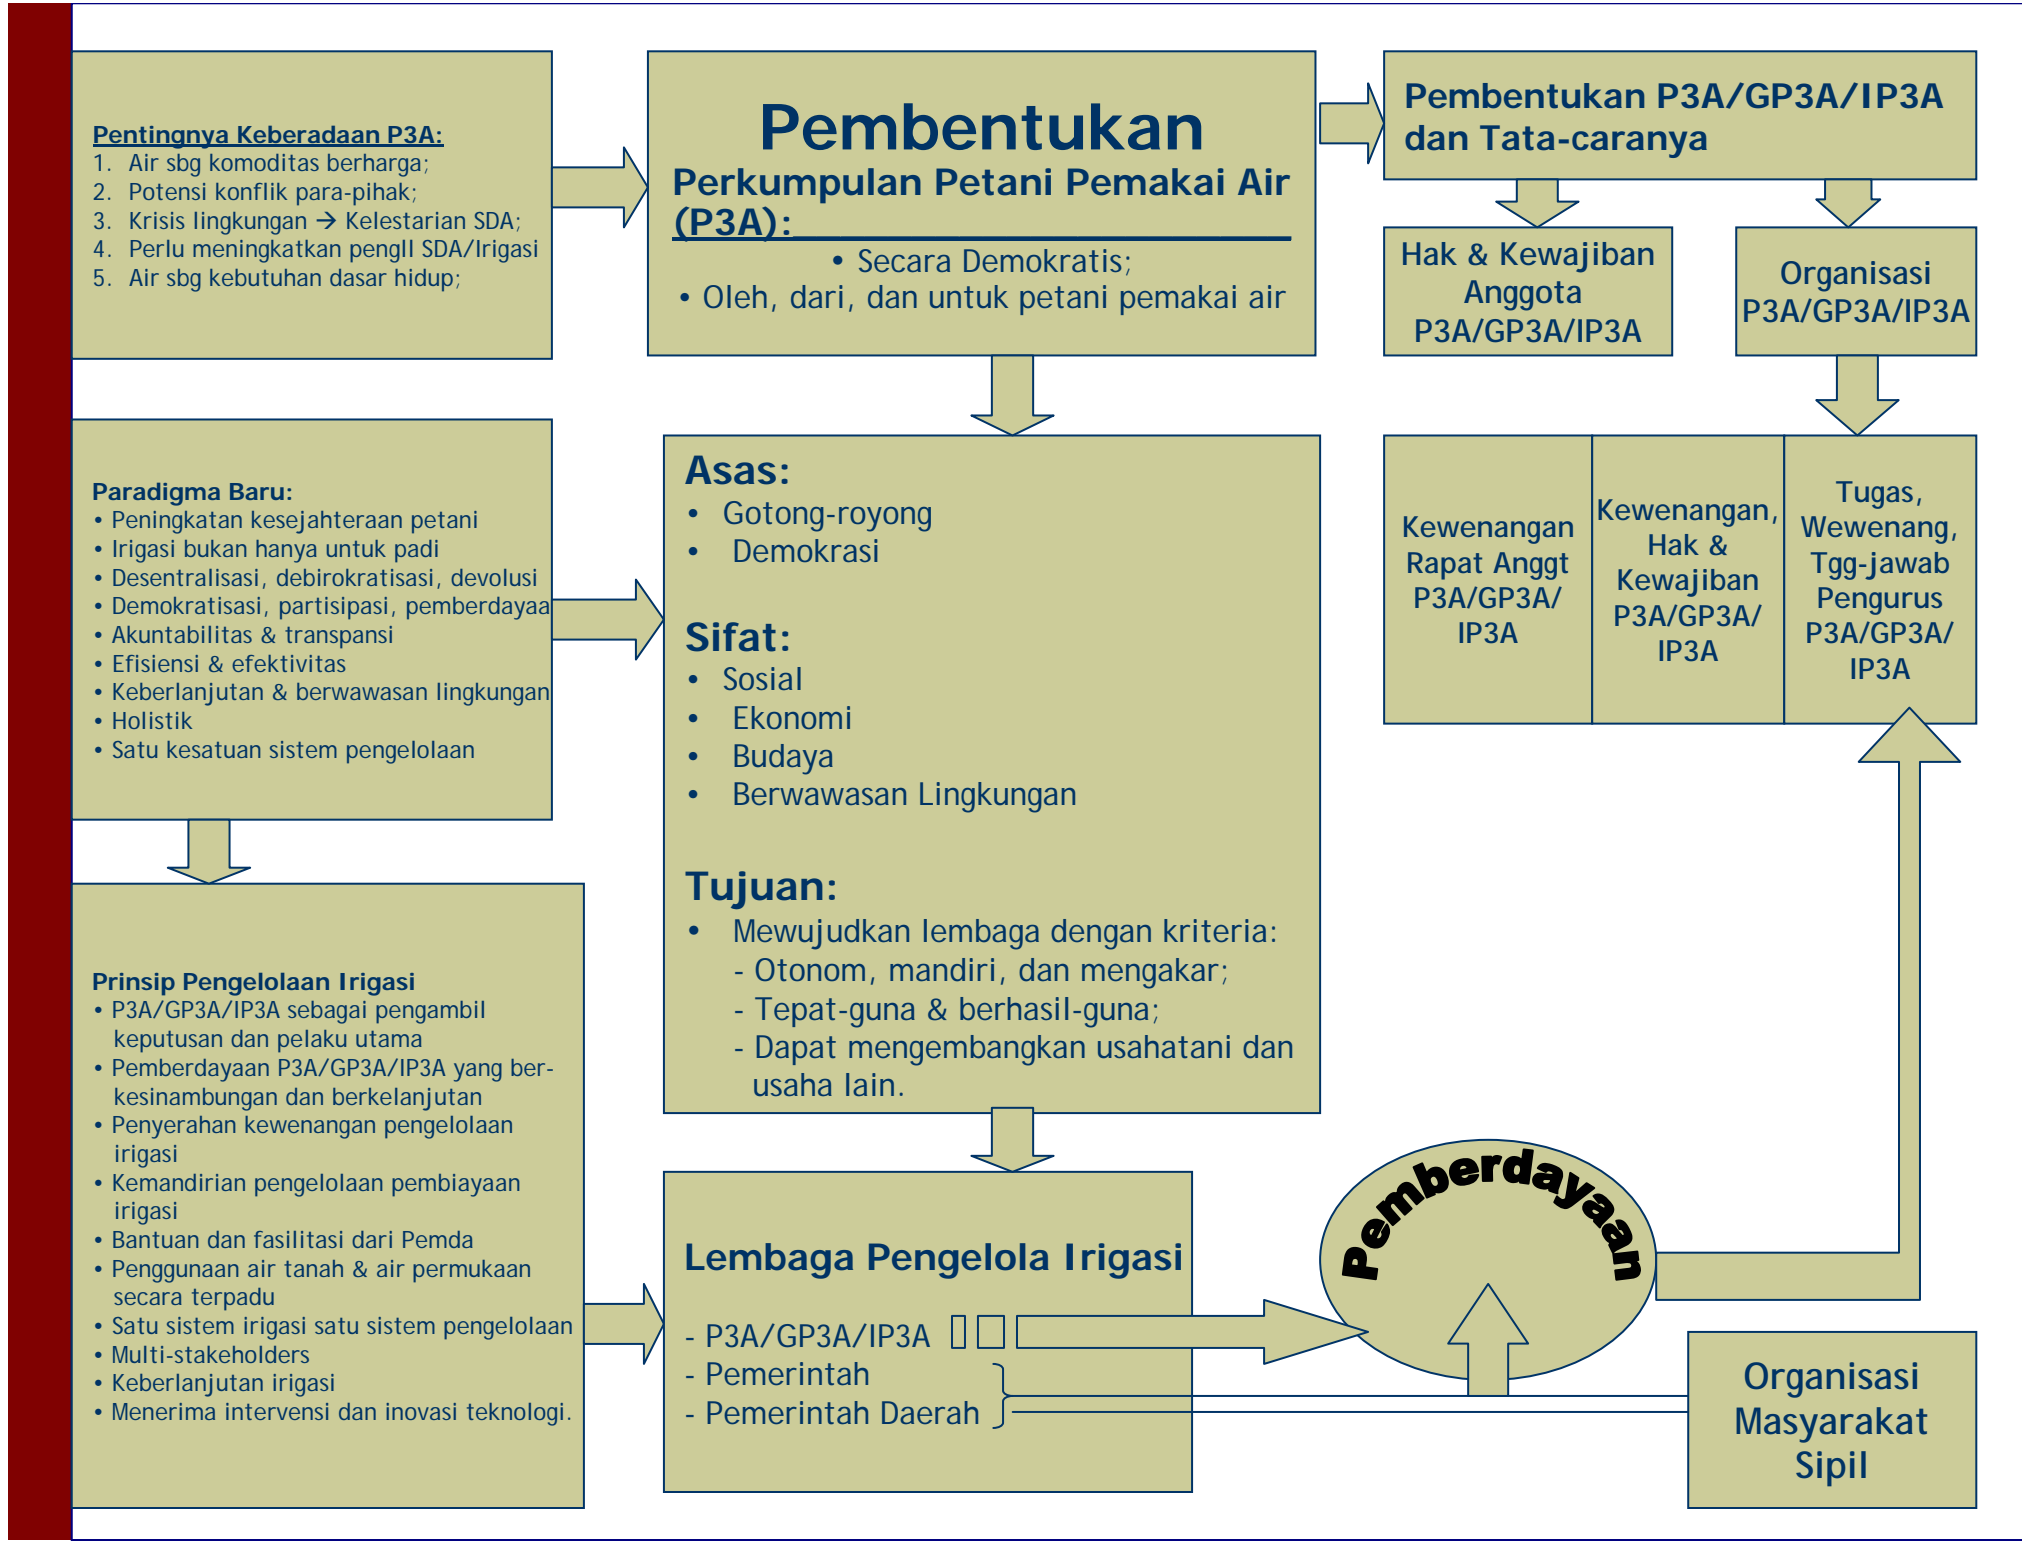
Pentingnya Keberadaan P3A:
1. Air sbg komoditas berharga;
2. Potensi konflik para-pihak;
3. Krisis lingkungan → Kelestarian SDA;
4. Perlu meningkatkan pengll SDA/Irigasi
5. Air sbg kebutuhan dasar hidup;

Pembentukan
Perkumpulan Petani Pemakai Air (P3A):
• Secara Demokratis;
• Oleh, dari, dan untuk petani pemakai air

Pembentukan P3A/GP3A/IP3A dan Tata-caranya

Hak & Kewajiban Anggota P3A/GP3A/IP3A

Organisasi P3A/GP3A/IP3A

Paradigma Baru:
• Peningkatan kesejahteraan petani
• Irigasi bukan hanya untuk padi
• Desentralisasi, debirokratisasi, devolusi
• Demokratisasi, partisipasi, pemberdayaa
• Akuntabilitas & transpansi
• Efisiensi & efektivitas
• Keberlanjutan & berwawasan lingkungan
• Holistik
• Satu kesatuan sistem pengelolaan

Asas:
• Gotong-royong
• Demokrasi

Sifat:
• Sosial
• Ekonomi
• Budaya
• Berwawasan Lingkungan

Tujuan:
• Mewujudkan lembaga dengan kriteria:
- Otonom, mandiri, dan mengakar;
- Tepat-guna & berhasil-guna;
- Dapat mengembangkan usahatani dan usaha lain.

Kewenangan Rapat Anggt P3A/GP3A/ IP3A

Kewenangan, Hak & Kewajiban P3A/GP3A/ IP3A

Tugas, Wewenang, Tgg-jawab Pengurus P3A/GP3A/ IP3A

Prinsip Pengelolaan Irigasi
• P3A/GP3A/IP3A sebagai pengambil keputusan dan pelaku utama
• Pemberdayaan P3A/GP3A/IP3A yang berkesinambungan dan berkelanjutan
• Penyerahan kewenangan pengelolaan irigasi
• Kemandirian pengelolaan pembiayaan irigasi
• Bantuan dan fasilitasi dari Pemda
• Penggunaan air tanah & air permukaan secara terpadu
• Satu sistem irigasi satu sistem pengelolaan
• Multi-stakeholders
• Keberlanjutan irigasi
• Menerima intervensi dan inovasi teknologi.

Lembaga Pengelola Irigasi
- P3A/GP3A/IP3A
- Pemerintah
- Pemerintah Daerah

Pemberdayaan

Organisasi Masyarakat Sipil